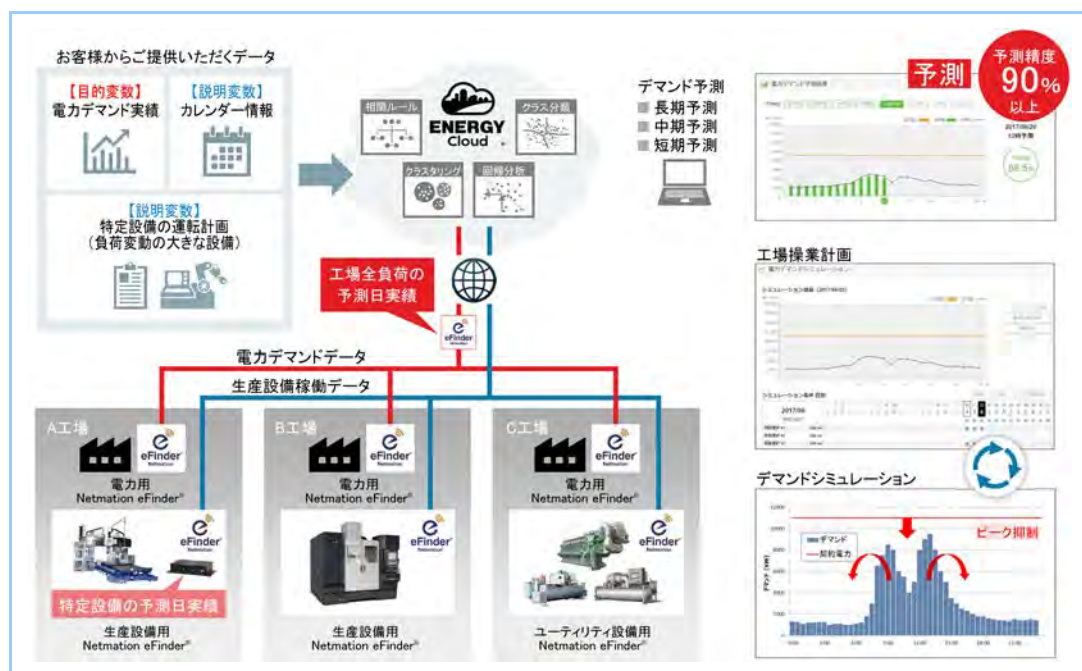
お客様からご提供いただくデータ

【目的変数】
電力デマンド実績

【説明変数】
カレンダー情報

【説明変数】
特定設備の運転計画
（負荷変動の大きな設備）

相関ルール

クラス分類

ENERGY Cloud

クラスタリング

回帰分析

工場全負荷の予測日実績

eFinder

電力デマンドデータ

生産設備稼働データ

デマンド予測
■ 長期予測
■ 中期予測
■ 短期予測

予測

予測精度 90% 以上

工場操業計画

デマンドシミュレーション

デマンド
契約電力

ピーク抑制

A工場

eFinder

電力用
Netmation eFinder®

eFinder

特定設備の予測日実績

生産設備用
Netmation eFinder®

B工場

eFinder

電力用
Netmation eFinder®

eFinder

生産設備用
Netmation eFinder®

C工場

eFinder

電力用
Netmation eFinder®

eFinder

ユーティリティ設備用
Netmation eFinder®